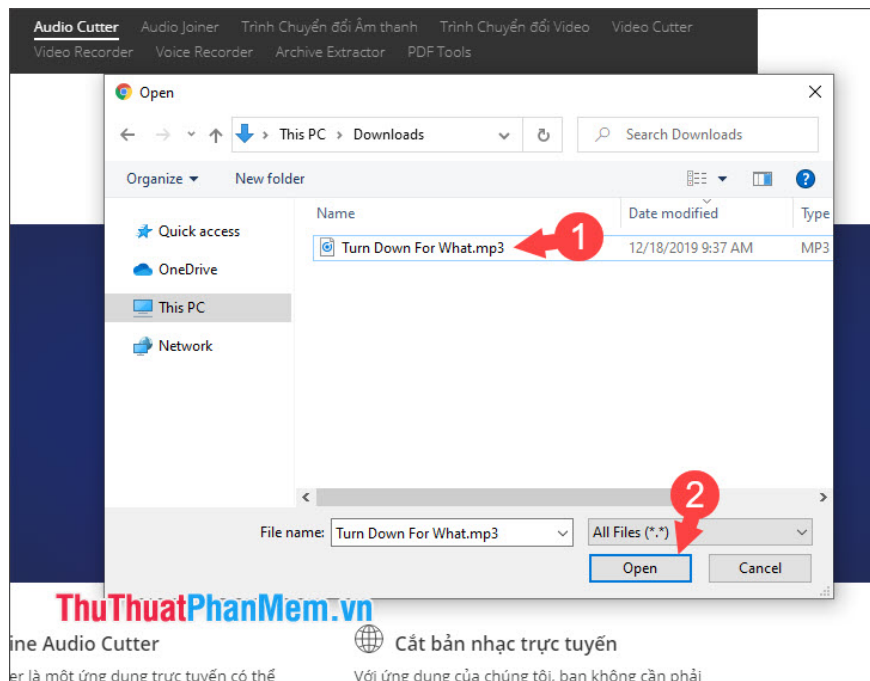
Audio Cutter Audio Joiner Trình Chuyển đổi Âm thanh Trình Chuyển đổi Video Video Cutter Video Recorder Voice Recorder Archive Extractor PDF Tools

Open

This PC > Downloads

Search Downloads

Organize New folder

Quick access
OneDrive
This PC
Network

| Name | Date modified | Type |
|---|---|---|
| Turn Down For What.mp3 | 12/18/2019 9:37 AM | MP3 |

1

2

File name: Turn Down For What.mp3

All Files (*.*)

Open Cancel

ThuThuatPhanMem.vn

ine Audio Cutter

er là một ứng dụng trực tuyến có thể

Cắt bản nhạc trực tuyến

Với ứng dụng của chúng tôi, bạn không cần phải